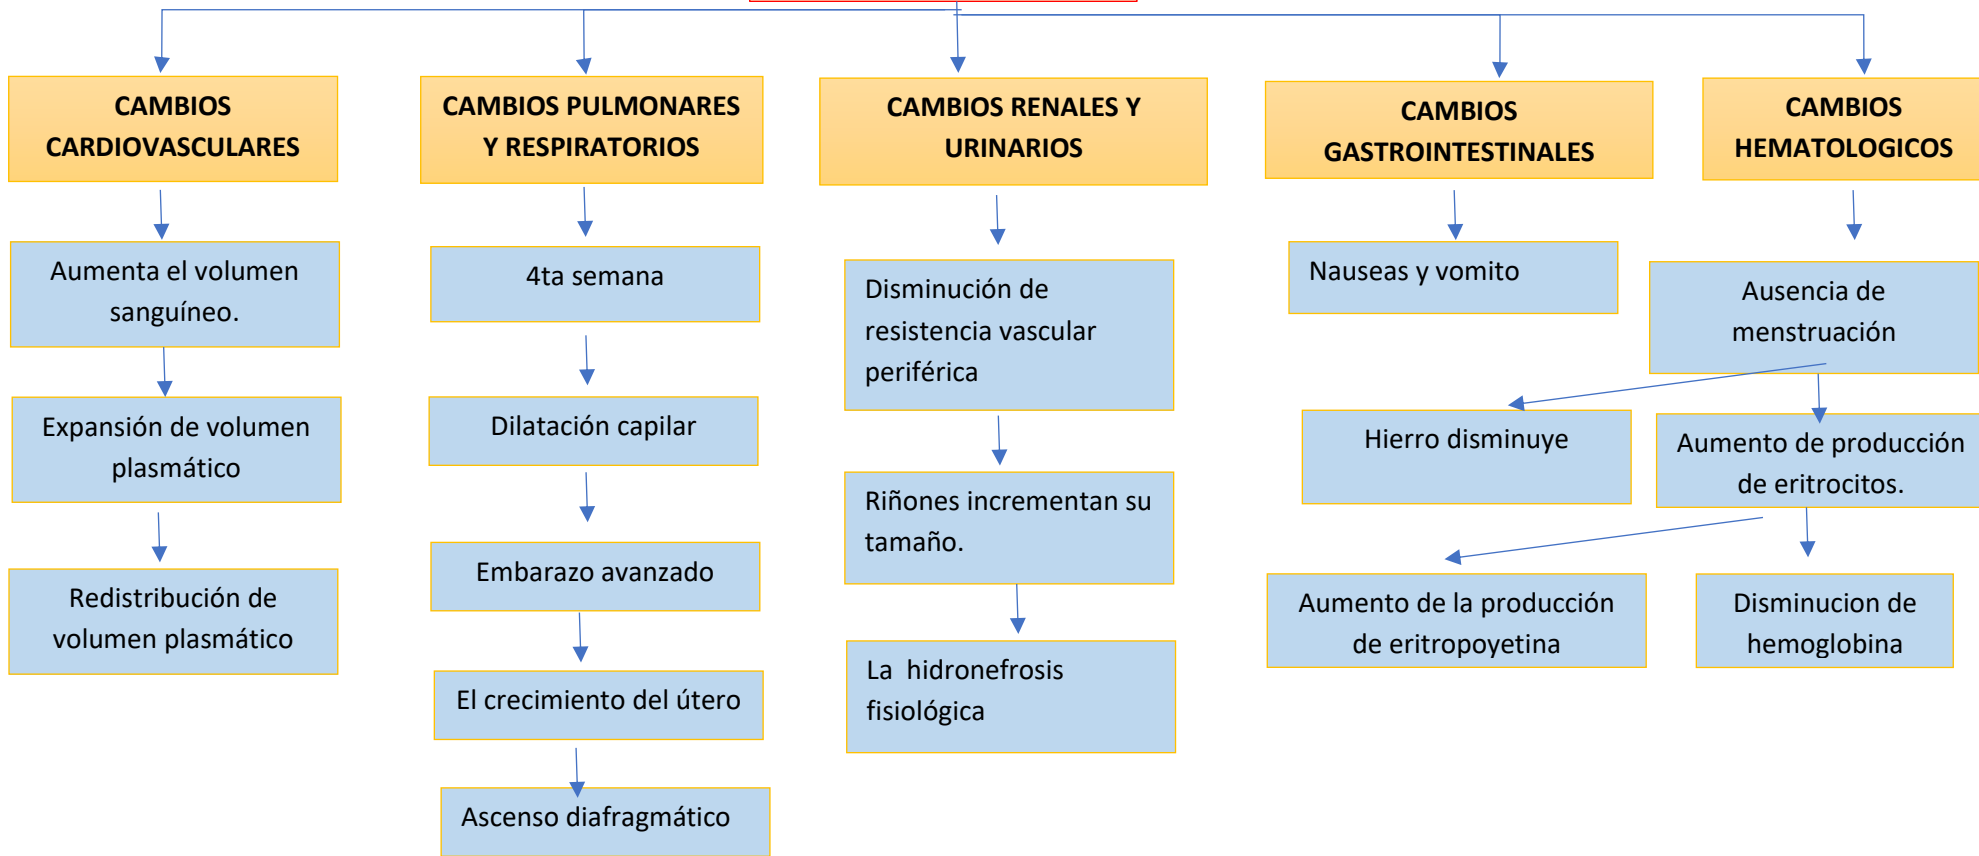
CAMBIOS CARDIOVASCULARES

Aumenta el volumen sanguíneo.

Expansión de volumen plasmático

Redistribución de volumen plasmático

CAMBIOS PULMONARES Y RESPIRATORIOS

4ta semana

Dilatación capilar

Embarazo avanzado

El crecimiento del útero

Ascenso diafragmático

CAMBIOS RENALES Y URINARIOS

Disminución de resistencia vascular periférica

Riñones incrementan su tamaño.

La hidronefrosis fisiológica

CAMBIOS GASTROINTESTINALES

Nauseas y vomito

CAMBIOS HEMATOLOGICOS

Ausencia de menstruación

Hierro disminuye

Aumento de producción de eritrocitos.

Aumento de la producción de eritropoyetina

Disminucion de hemoglobina